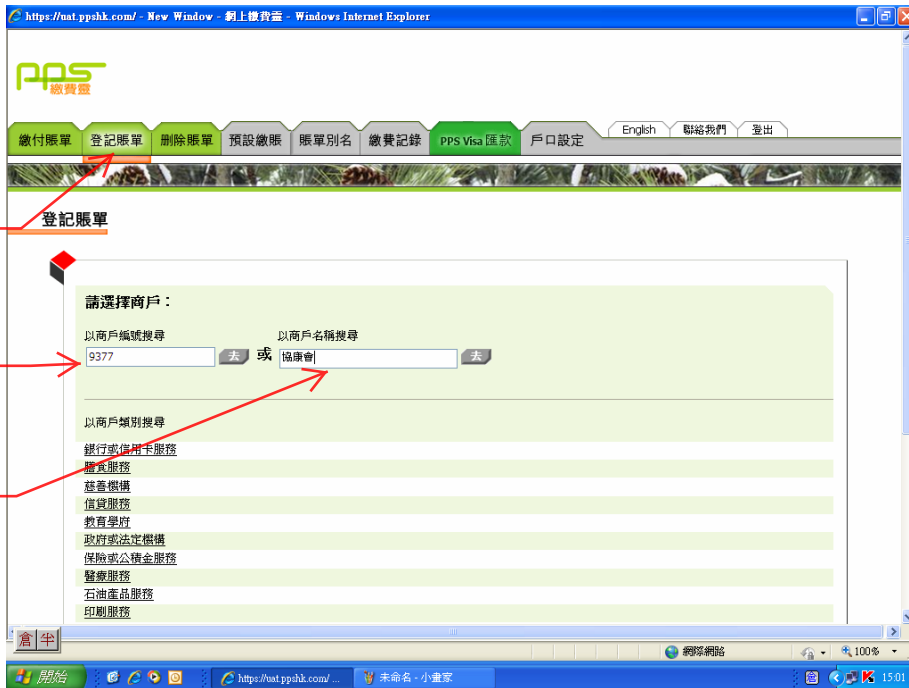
https://uat.ppshk.com/ - New Window - 網上繳費靈 - Windows Internet Explorer

PPS 繳費靈

繳付賬單 登記賬單 刪除賬單 預設繳賬 賬單別名 繳費記錄 PPS Visa 匯款 戶口設定

English 聯絡我們 登出

登記賬單

請選擇商戶：

以商戶編號搜尋

9377 去 或

以商戶名稱搜尋

協康會 去

以商戶類別搜尋

銀行或信用卡服務
膳食服務
慈善機構
信貸服務
教育學府
政府或法定機構
保險或公積金服務
醫療服務
石油產品服務
印刷服務

倉 半

網際網路 100%

開始 https://uat.ppshk.com/ ... 未命名 - 小畫家 15:01